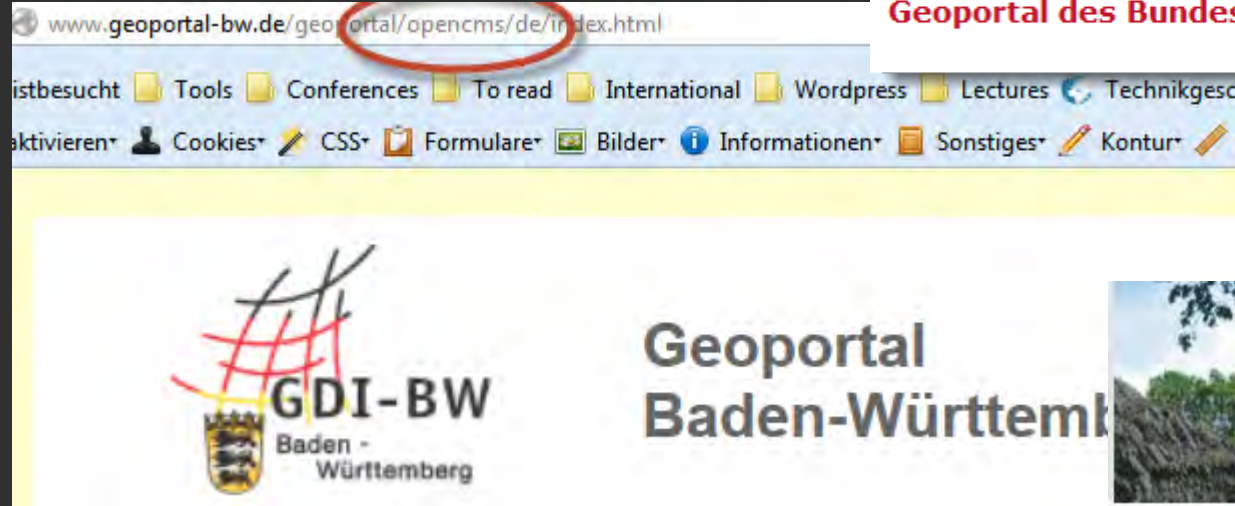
www.geoportal-bw.de/geoportal/opencms/de/index.html

Geoportal des Bundes

istbesucht Tools Conferences To read International Wordpress Lectures Technikgesc

aktivieren Cookies CSS Formulare Bilder Informationen Sonstiges Kontur

GDI-BW
Baden - Württemberg

Geoportal
Baden-Württemb